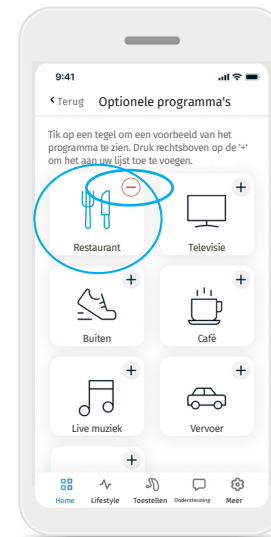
9:41

‹ Terug Optionele programma's

Tik op een tegel om een voorbeeld van het programma te zien. Druk rechtsboven op de '+' om het aan uw lijst toe te voegen.

Restaurant

+
Televisie

+
Buiten

+
Café

+
Live muziek

+
Vervoer

+

Home Lifestyle Toestellen Ondersteuning Meer